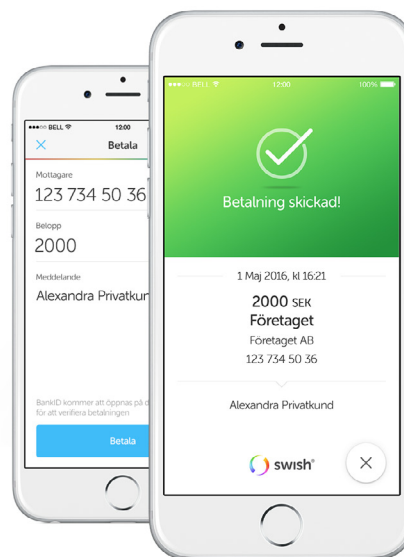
●●●●○ BELL
12:00
Betala

Mottagare
123 734 50 36

Belopp
2000

Meddelande
Alexandra Privatkund

BankID kommer att öppnas på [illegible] för att verifiera betalningen

Betala

●●●●○ BELL
12:00
100%

Betalning skickad!

1 Maj 2016, kl 16:21

2000 SEK
Företaget
Företaget AB
123 734 50 36

Alexandra Privatkund

swish